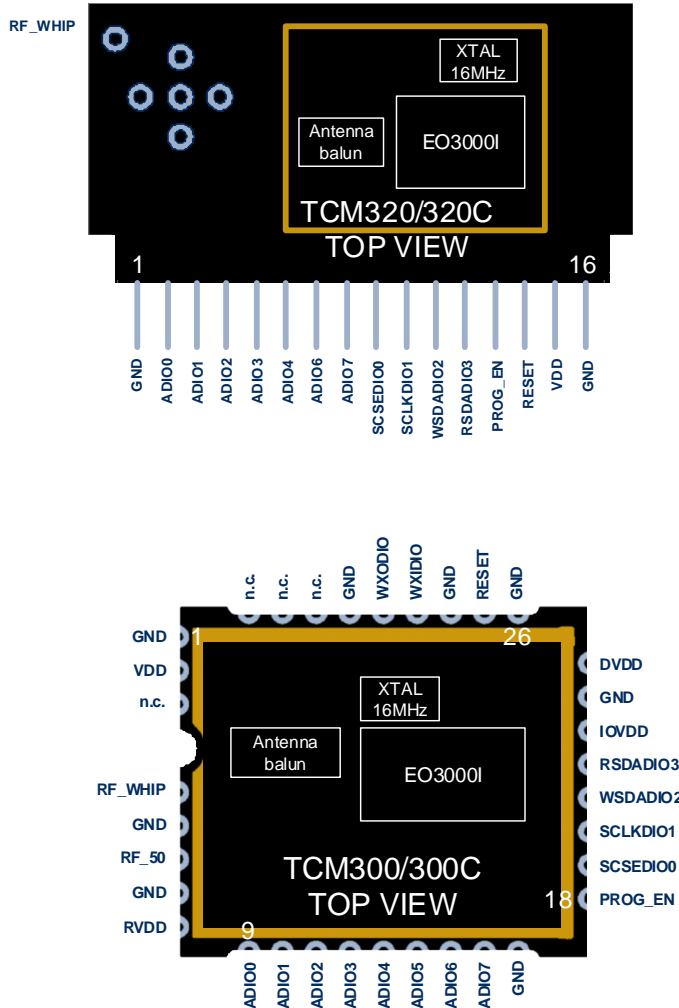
RF_WHIP

XTAL
16MHz

Antenna
balun

EO3000I

TCM320/320C
TOP VIEW

1

16

GND
ADIO0
ADIO1
ADIO2
ADIO3
ADIO4
ADIO6
ADIO7
SCSEDIO0
SCLKDIO1
WSDADIO2
RSDADIO3
PROG_EN
RESET
VDD
GND

n.c.
n.c.
n.c.
GND
WXODIO
WXIDIO
GND
RESET
GND

GND
VDD
n.c.
RF_WHIP
GND
RF_50
GND
RVDD

1
26

XTAL
16MHz

Antenna
balun

EO3000I

TCM300/300C
TOP VIEW

18
9

DVDD
GND
IOVDD
RSDADIO3
WSDADIO2
SCLKDIO1
SCSEDIO0
PROG_EN

ADIO0
ADIO1
ADIO2
ADIO3
ADIO4
ADIO5
ADIO6
ADIO7
GND